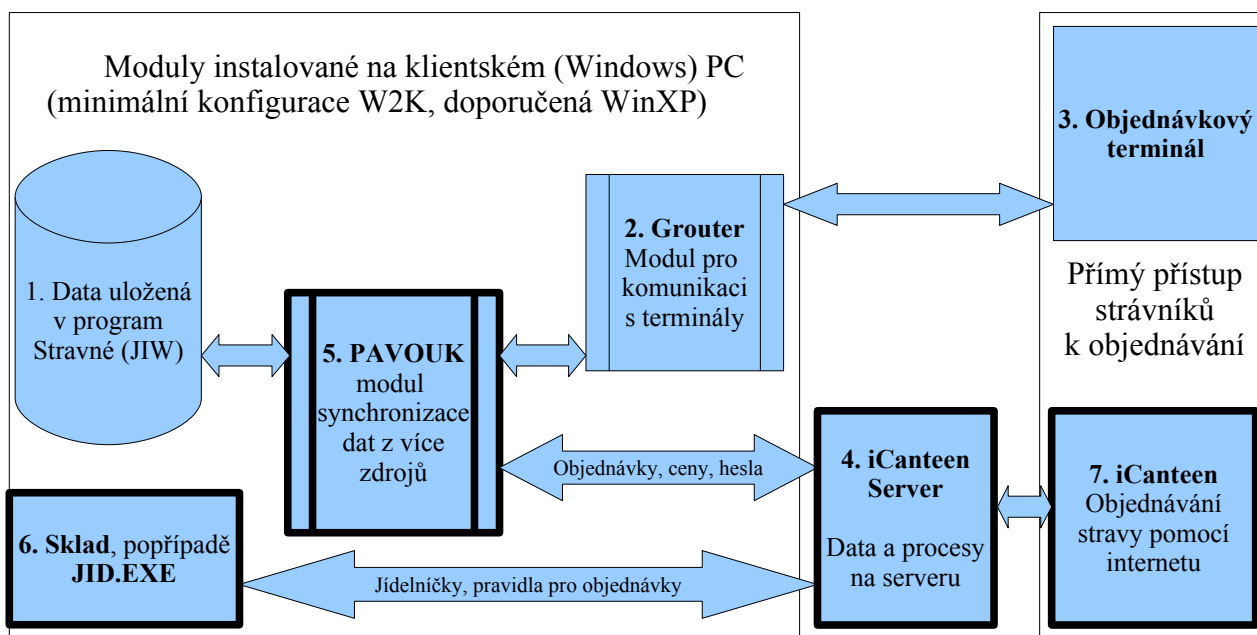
Moduly instalované na klientském (Windows) PC
(minimální konfigurace W2K, doporučená WinXP)

3. Objednávkový terminál

1. Data uložená v program Stravné (JIW)

2. Grouter
Modul pro komunikaci s terminály

Přímý přístup strávníků k objednávání

5. PAVOUK
modul synchronizace dat z více zdrojů

Objednávky, ceny, hesla

4. iCanteen Server
Data a procesy na serveru

7. iCanteen
Objednávání stravy pomocí internetu

6. Sklad, popřípadě JID.EXE

Jídelníčky, pravidla pro objednávky